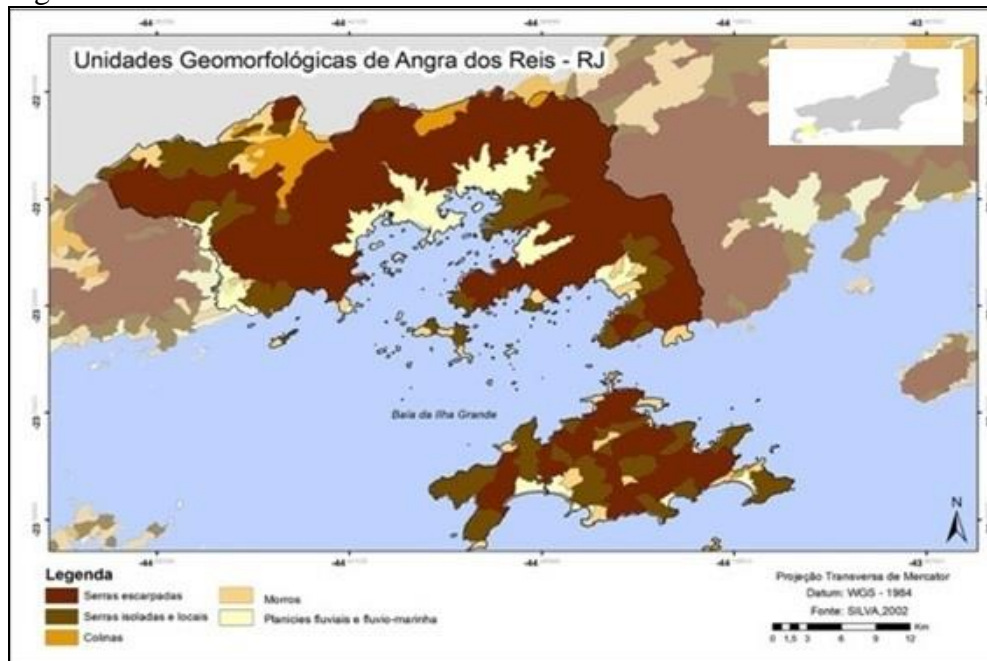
Unidades Geomorfológicas de Angra dos Reis - RJ

-44 -44 -44 -44 -43

-23 -23 -23 -23 -23

Baía da Ilha Grande

N

-44 -44 -44 -44 -43

Legenda
Serras escarpadas
Serras isoladas e locais
Colinas
Morros
Planícies fluviais e fluvio-marinha

Projeção Transversa de Mercator
Datum: WGS - 1984
Fonte: SILVA,2002

0 1,5 3 6 9 12 Km